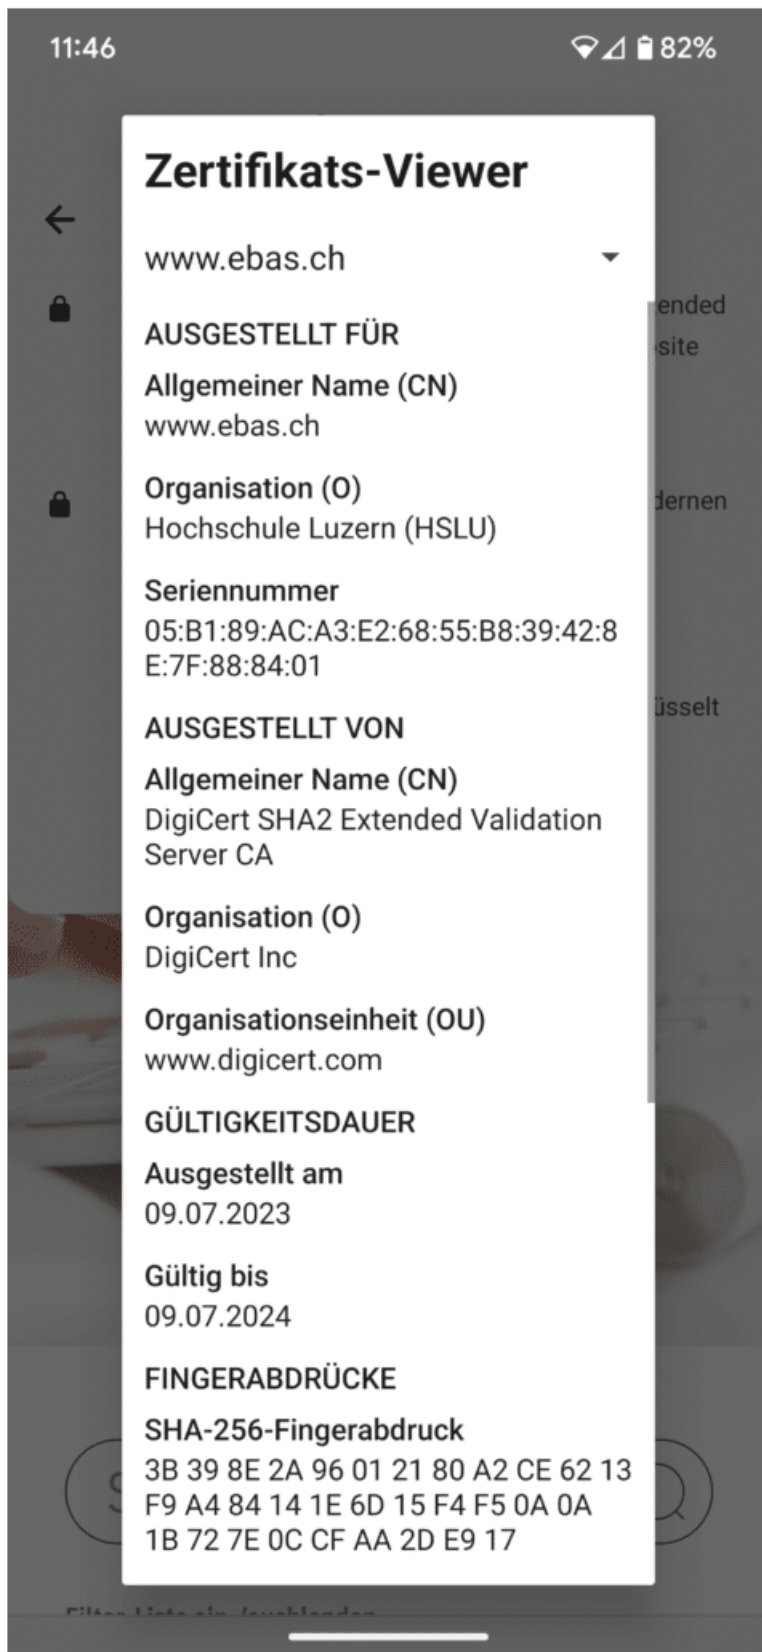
11:46

82%

ended
site

dernen

üsselt

Zertifikats-Viewer

www.ebas.ch

AUSGESTELLT FÜR

Allgemeiner Name (CN)
www.ebas.ch

Organisation (O)
Hochschule Luzern (HSLU)

Seriennummer
05:B1:89:AC:A3:E2:68:55:B8:39:42:8E:7F:88:84:01

AUSGESTELLT VON

Allgemeiner Name (CN)
DigiCert SHA2 Extended Validation Server CA

Organisation (O)
DigiCert Inc

Organisationseinheit (OU)
www.digicert.com

GÜLTIGKEITSDAUER

Ausgestellt am
09.07.2023

Gültig bis
09.07.2024

FINGERABDRÜCKE

SHA-256-Fingerabdruck
3B 39 8E 2A 96 01 21 80 A2 CE 62 13 F9 A4 84 14 1E 6D 15 F4 F5 0A 0A 1B 72 7E 0C CF AA 2D E9 17

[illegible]